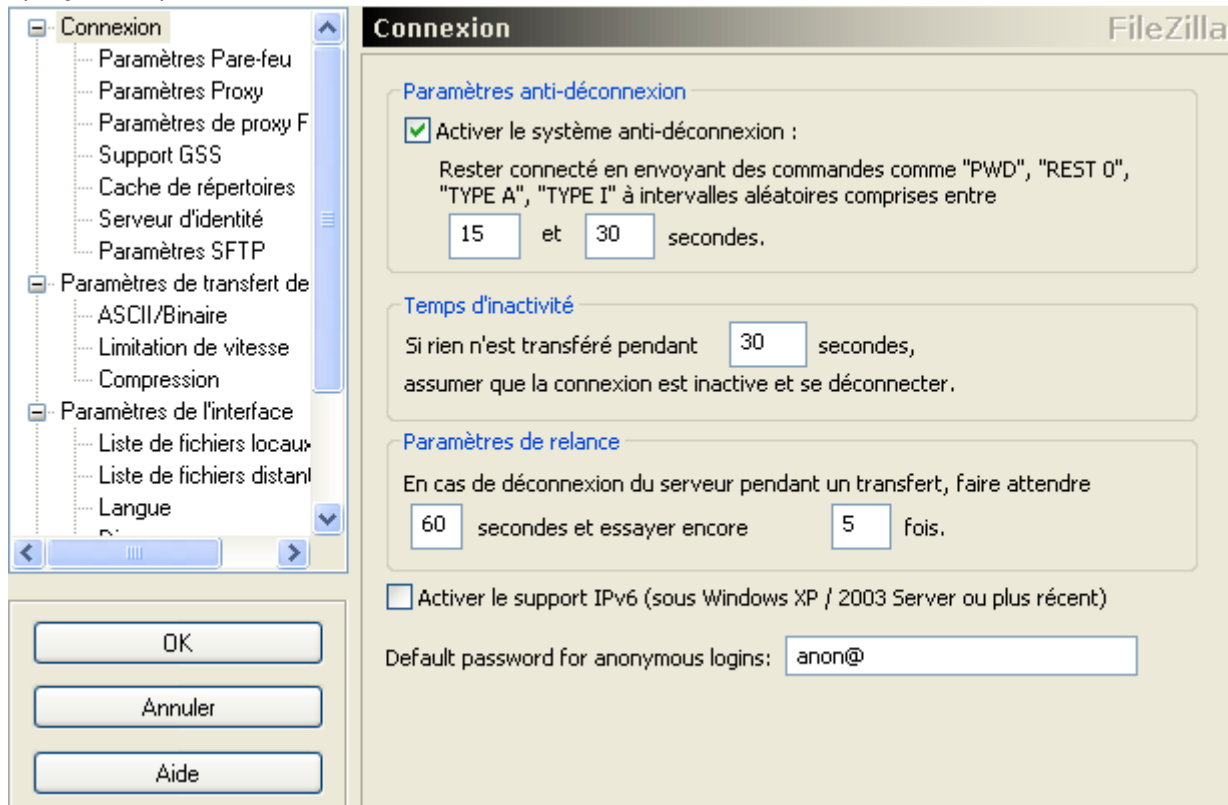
Connexion
Paramètres Pare-feu
Paramètres Proxy
Paramètres de proxy F
Support GSS
Cache de répertoires
Serveur d'identité
Paramètres SFTP
Paramètres de transfert de
ASCII/Binaire
Limitation de vitesse
Compression
Paramètres de l'interface
Liste de fichiers locaux
Liste de fichiers distant
Langue

OK
Annuler
Aide

Connexion
FileZilla

Paramètres anti-déconnexion
Activer le système anti-déconnexion :
Rester connecté en envoyant des commandes comme "PWD", "REST 0", "TYPE A", "TYPE I" à intervalles aléatoires comprises entre
15 et 30 secondes.

Temps d'inactivité
Si rien n'est transféré pendant 30 secondes,
assumer que la connexion est inactive et se déconnecter.

Paramètres de relance
En cas de déconnexion du serveur pendant un transfert, faire attendre
60 secondes et essayer encore 5 fois.

Activer le support IPv6 (sous Windows XP / 2003 Server ou plus récent)

Default password for anonymous logins: anon@